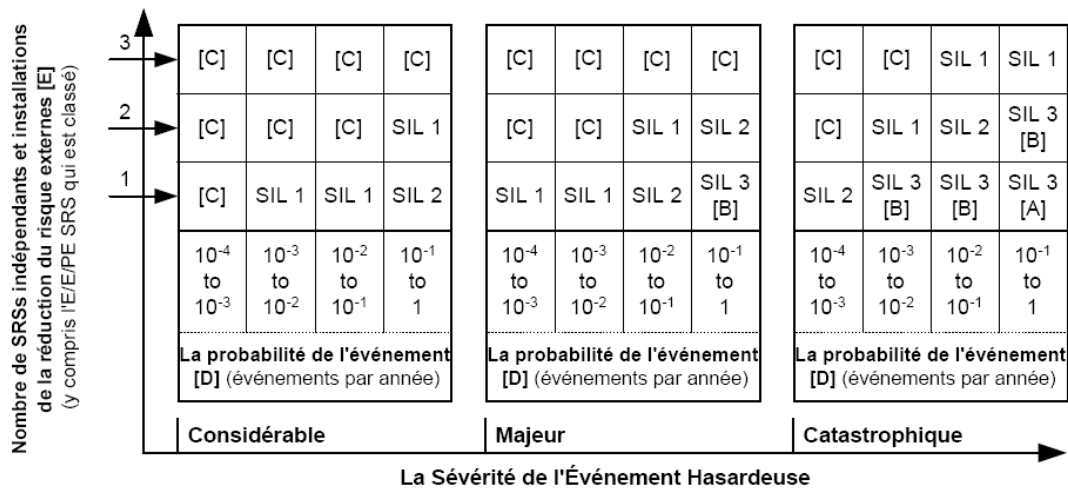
Nombre de SRSs indépendants et installations de la réduction du risque externes [E] (y compris l'E/E/PE SRS qui est classé)

3
2
1

| [C] | [C] | [C] | [C] |
|---|---|---|---|
| [C] | [C] | [C] | SIL 1 |
| [C] | SIL 1 | SIL 1 | SIL 2 |
| $10^{-4}$ to $10^{-3}$ | $10^{-3}$ to $10^{-2}$ | $10^{-2}$ to $10^{-1}$ | $10^{-1}$ to 1 |

La probabilité de l'événement [D] (événements par année)

Considérable

| [C] | [C] | [C] | [C] |
|---|---|---|---|
| [C] | [C] | SIL 1 | SIL 2 |
| SIL 1 | SIL 1 | SIL 2 | SIL 3 [B] |
| $10^{-4}$ to $10^{-3}$ | $10^{-3}$ to $10^{-2}$ | $10^{-2}$ to $10^{-1}$ | $10^{-1}$ to 1 |

La probabilité de l'événement [D] (événements par année)

Majeur

| [C] | [C] | SIL 1 | SIL 1 |
|---|---|---|---|
| [C] | SIL 1 | SIL 2 | SIL 3 [B] |
| SIL 2 | SIL 3 [B] | SIL 3 [B] | SIL 3 [A] |
| $10^{-4}$ to $10^{-3}$ | $10^{-3}$ to $10^{-2}$ | $10^{-2}$ to $10^{-1}$ | $10^{-1}$ to 1 |

La probabilité de l'événement [D] (événements par année)

Catastrophique

La Sévérité de l'Événement Hasardeuse